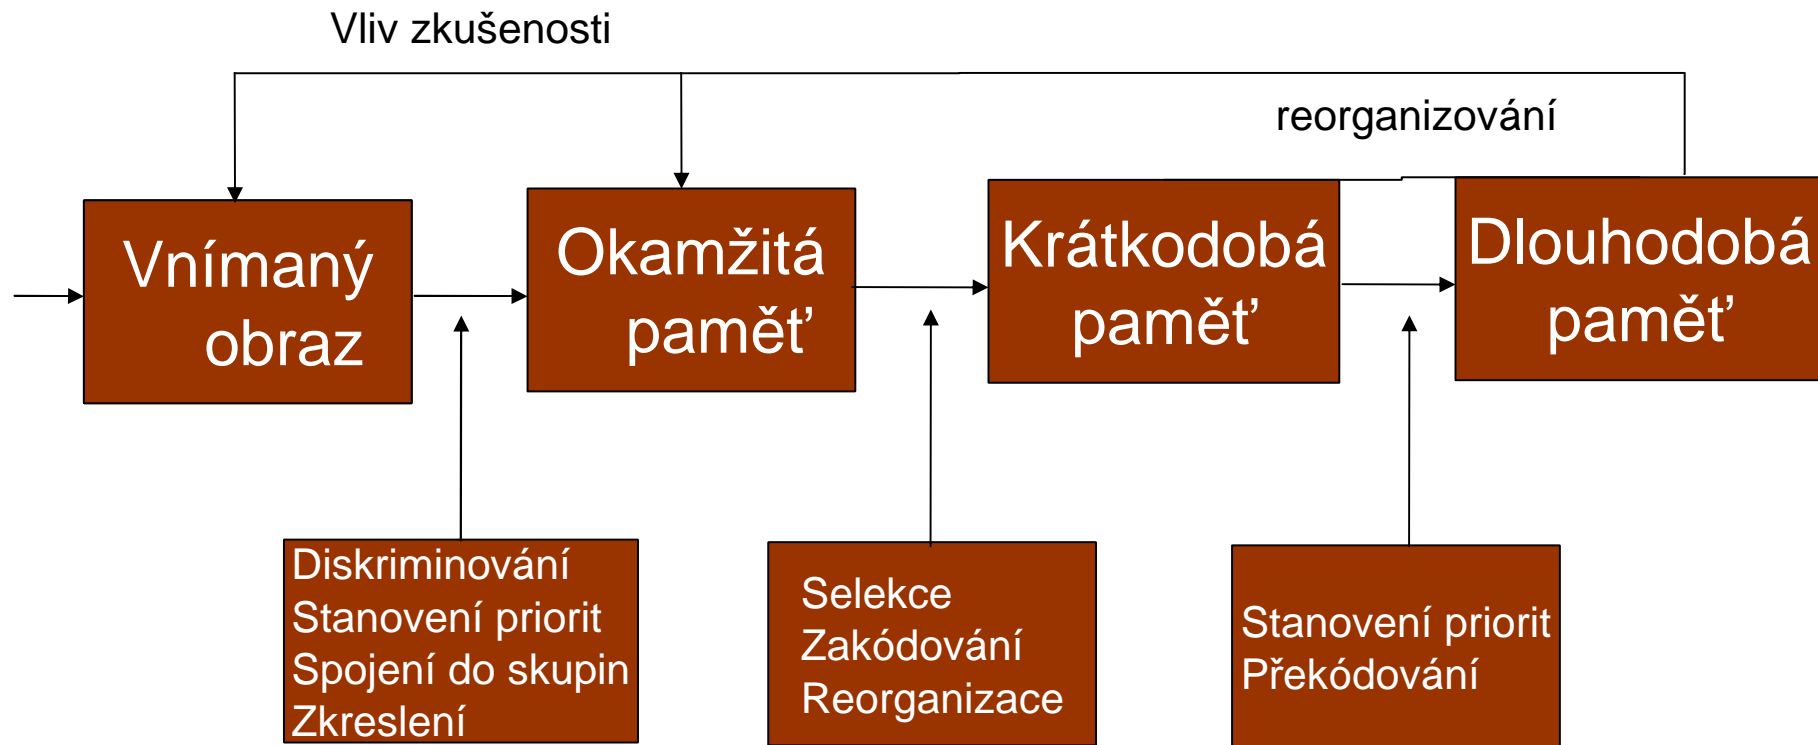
Vliv zkušenosti

reorganizování

Vnímaný obraz

Okamžitá paměť

Krátkodobá paměť

Dlouhodobá paměť

Diskriminování
Stanovení priorit
Spojení do skupin
Zkreslení

Selekce
Zakódování
Reorganizace

Stanovení priorit
Překódování